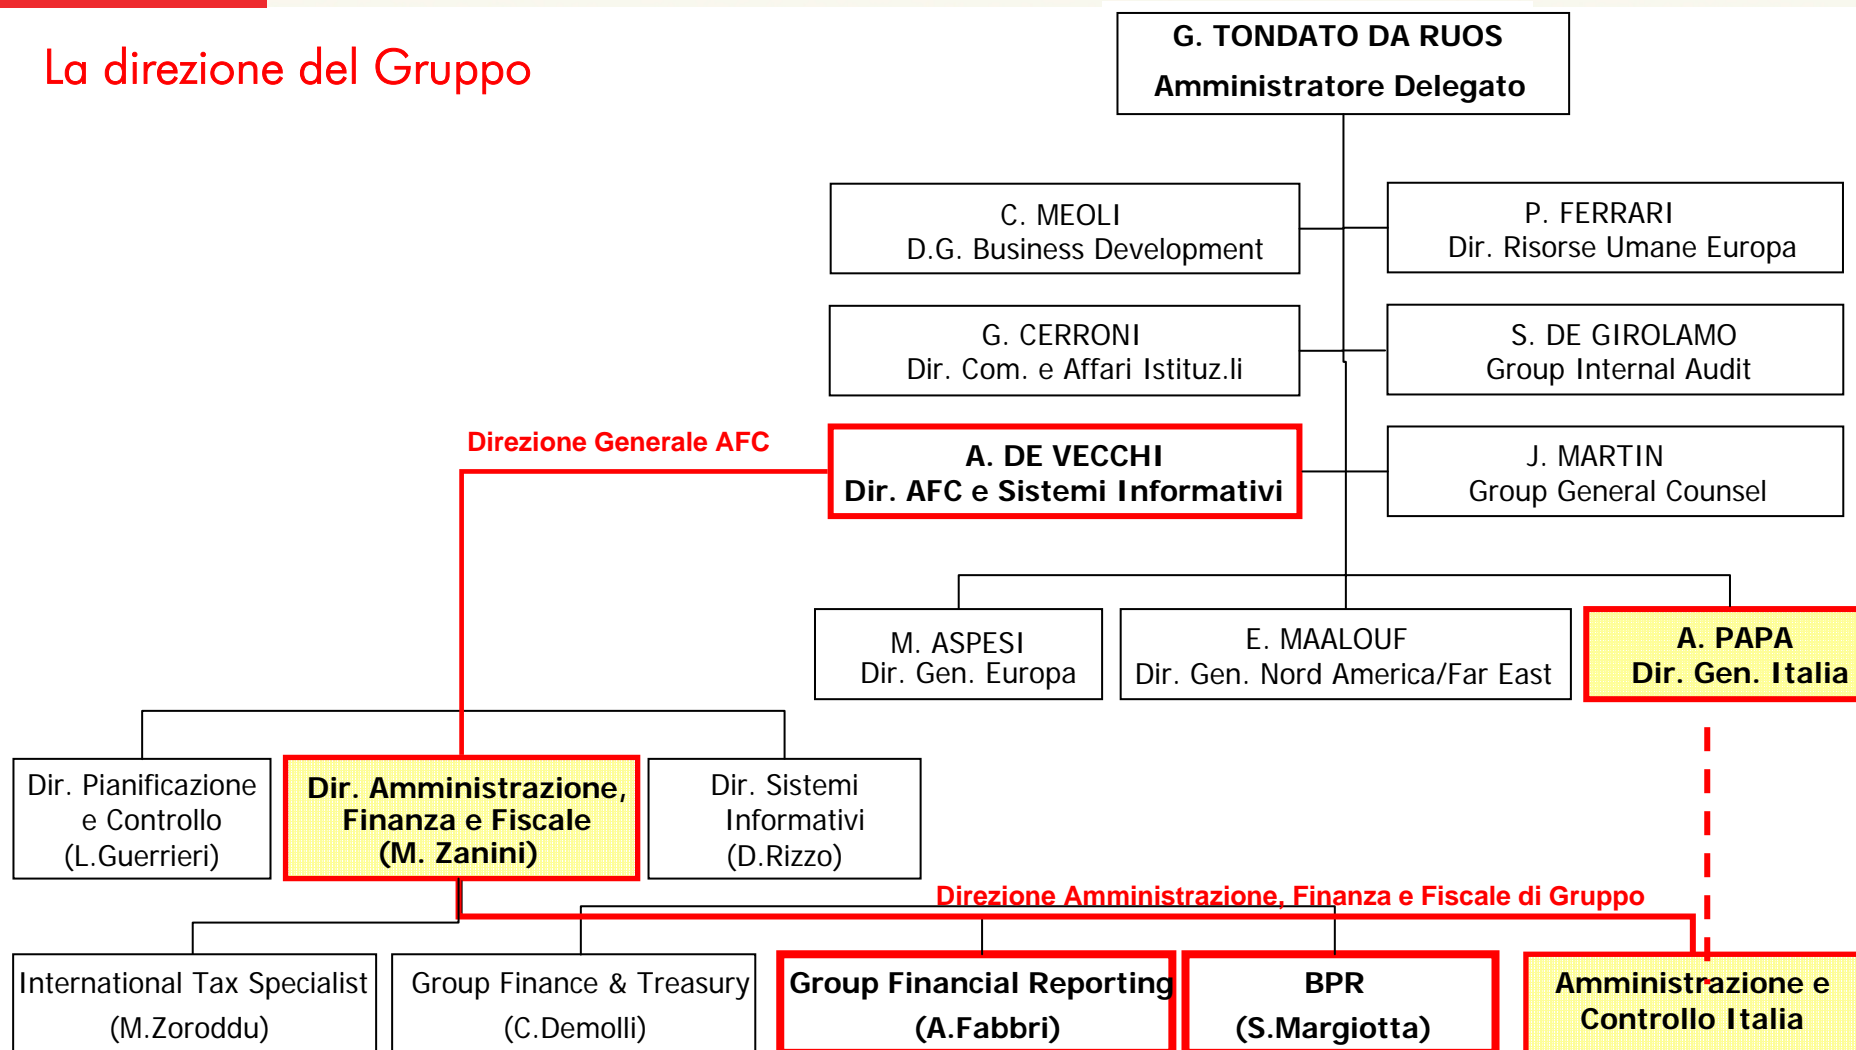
La direzione del Gruppo

G. TONDATO DA RUOS
Amministratore Delegato

C. MEOLI
D.G. Business Development

P. FERRARI
Dir. Risorse Umane Europa

G. CERRONI
Dir. Com. e Affari Istituz.li

S. DE GIROLAMO
Group Internal Audit

Direzione Generale AFC

A. DE VECCHI
Dir. AFC e Sistemi Informativi

J. MARTIN
Group General Counsel

M. ASPESI
Dir. Gen. Europa

E. MAALOUF
Dir. Gen. Nord America/Far East

A. PAPA
Dir. Gen. Italia

Dir. Pianificazione e Controllo (L.Guerrieri)

Dir. Amministrazione, Finanza e Fiscale (M. Zanini)

Dir. Sistemi Informativi (D.Rizzo)

Direzione Amministrazione, Finanza e Fiscale di Gruppo

International Tax Specialist
(M.Zoroddu)

Group Finance & Treasury
(C.Demolli)

Group Financial Reporting
(A.Fabbri)

BPR
(S.Margiotta)

Amministrazione e Controllo Italia